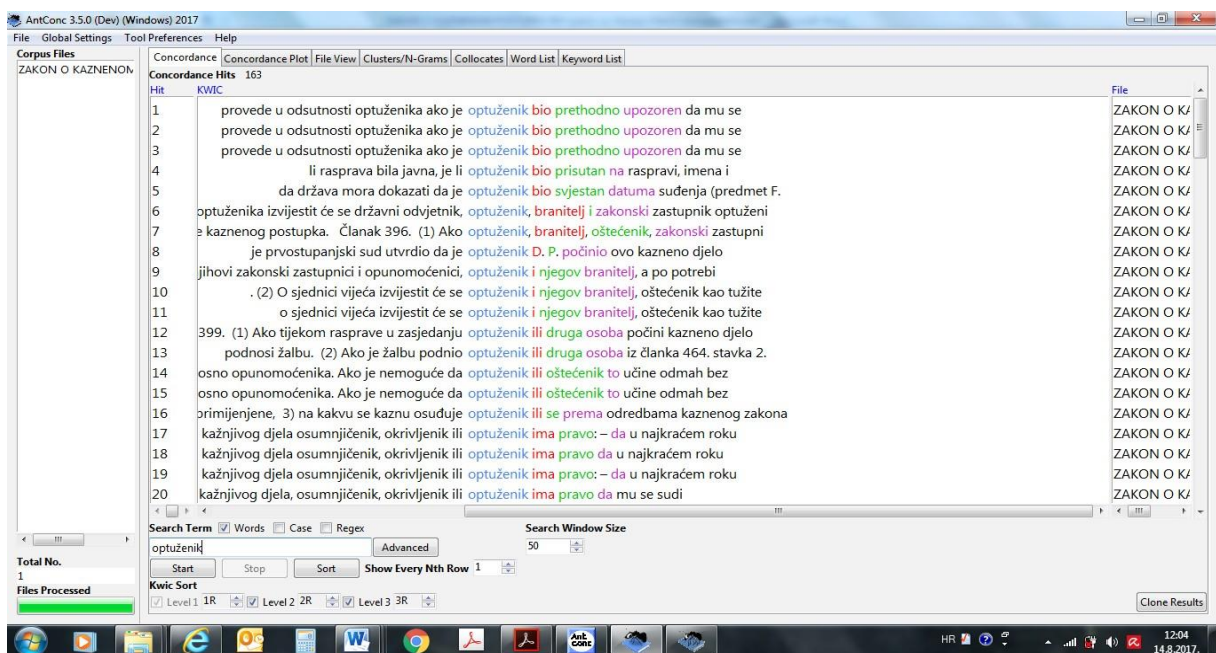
AntConc 3.5.0 (Dev) (Windows) 2017
File Global Settings Tool Preferences Help
Corpus Files
ZAKON O KAZNENON
Concordance | Concordance Plot | File View | Clusters/N-Grams | Collocates | Word List | Keyword List
Concordance Hits 163
Hit KWIC File

| Hit | KWIC | File |
|---|---|---|
| 1 | provede u odsutnosti optuženika ako je optuženik bio prethodno upozoren da mu se | ZAKON O K/ |
| 2 | provede u odsutnosti optuženika ako je optuženik bio prethodno upozoren da mu se | ZAKON O K/ |
| 3 | provede u odsutnosti optuženika ako je optuženik bio prethodno upozoren da mu se | ZAKON O K/ |
| 4 | li rasprava bila javna, je li optuženik bio prisutan na raspravi, imena i | ZAKON O K/ |
| 5 | da država mora dokazati da je optuženik bio svjestan datuma suđenja (predmet F. | ZAKON O K/ |
| 6 | optuženika izvijestit će se državni odvjetnik, optuženik, branitelj i zakonski zastupnik optuženi | ZAKON O K/ |
| 7 | kaznenog postupka. Članak 396. (1) Ako optuženik, branitelj, oštećenik, zakonski zastupni | ZAKON O K/ |
| 8 | je prvostupanjski sud utvrdio da je optuženik D. P. počinio ovo kazneno djelo | ZAKON O K/ |
| 9 | jihovi zakonski zastupnici i opunomoćenici, optuženik i njegov branitelj, a po potrebi | ZAKON O K/ |
| 10 | . (2) O sjednici vijeća izvijestit će se optuženik i njegov branitelj, oštećenik kao tužite | ZAKON O K/ |
| 11 | o sjednici vijeća izvijestit će se optuženik i njegov branitelj, oštećenik kao tužite | ZAKON O K/ |
| 12 | 399. (1) Ako tijekom rasprave u zasjedanju optuženik ili druga osoba počini kazneno djelo | ZAKON O K/ |
| 13 | podnosi žalbu. (2) Ako je žalbu podnio optuženik ili druga osoba iz članka 464. stavka 2. | ZAKON O K/ |
| 14 | osno opunomoćenika. Ako je nemoguće da optuženik ili oštećenik to učine odmah bez | ZAKON O K/ |
| 15 | osno opunomoćenika. Ako je nemoguće da optuženik ili oštećenik to učine odmah bez | ZAKON O K/ |
| 16 | primijenjene, 3) na kakvu se kaznu osuđuje optuženik ili se prema odredbama kaznenog zakona | ZAKON O K/ |
| 17 | kažnjivog djela osumnjičenik, okrivljenik ili optuženik ima pravo: – da u najkraćem roku | ZAKON O K/ |
| 18 | kažnjivog djela osumnjičenik, okrivljenik ili optuženik ima pravo da u najkraćem roku | ZAKON O K/ |
| 19 | kažnjivog djela osumnjičenik, okrivljenik ili optuženik ima pravo: – da u najkraćem roku | ZAKON O K/ |
| 20 | kažnjivog djela, osumnjičenik, okrivljenik ili optuženik ima pravo da mu se sudi | ZAKON O K/ |

Search Term ☑ Words ☐ Case ☐ Regex
optuženik Advanced
Search Window Size 50
Start Stop Sort Show Every Nth Row 1
Total No.
1
Files Processed
Kwic Sort
Level 1 1R Level 2 2R Level 3 3R
Clone Results
HR 12:04 14.8.2017.